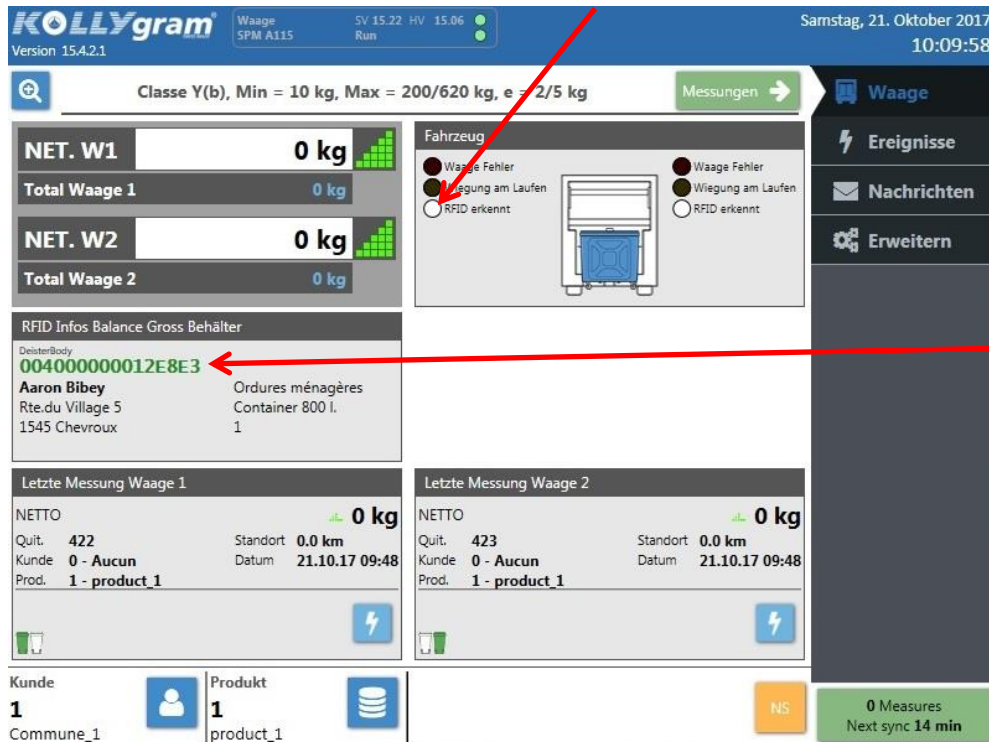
KOLLYgram
Version 15.4.2.1

Waage
SPM A115

SV 15.22 HV 15.06
Run

Samstag, 21. Oktober 2017
10:09:58

Classe Y(b), Min = 10 kg, Max = 200/620 kg, e = 2/5 kg

Messungen

Waage
Ereignisse
Nachrichten
Erweitern

NET. W1 0 kg
Total Waage 1 0 kg

NET. W2 0 kg
Total Waage 2 0 kg

Fahrzeug
Waage Fehler
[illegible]egung am Laufen
RFID erkennt
Waage Fehler
Wiegung am Laufen
RFID erkennt

RFID Infos Balance Gross Behälter
DeisterBody
004000000012E8E3
Aaron Bibey
Rte.du Village 5
1545 Chevroux
Ordures ménagères
Container 800 l.
1

Letzte Messung Waage 1
NETTO 0 kg
Quit. 422
Kunde 0 - Aucun
Prod. 1 - product_1
Standort 0.0 km
Datum 21.10.17 09:48

Letzte Messung Waage 2
NETTO 0 kg
Quit. 423
Kunde 0 - Aucun
Prod. 1 - product_1
Standort 0.0 km
Datum 21.10.17 09:48

Kunde
1
Commune_1

Produkt
1
product_1

NS

0 Measures
Next sync 14 min